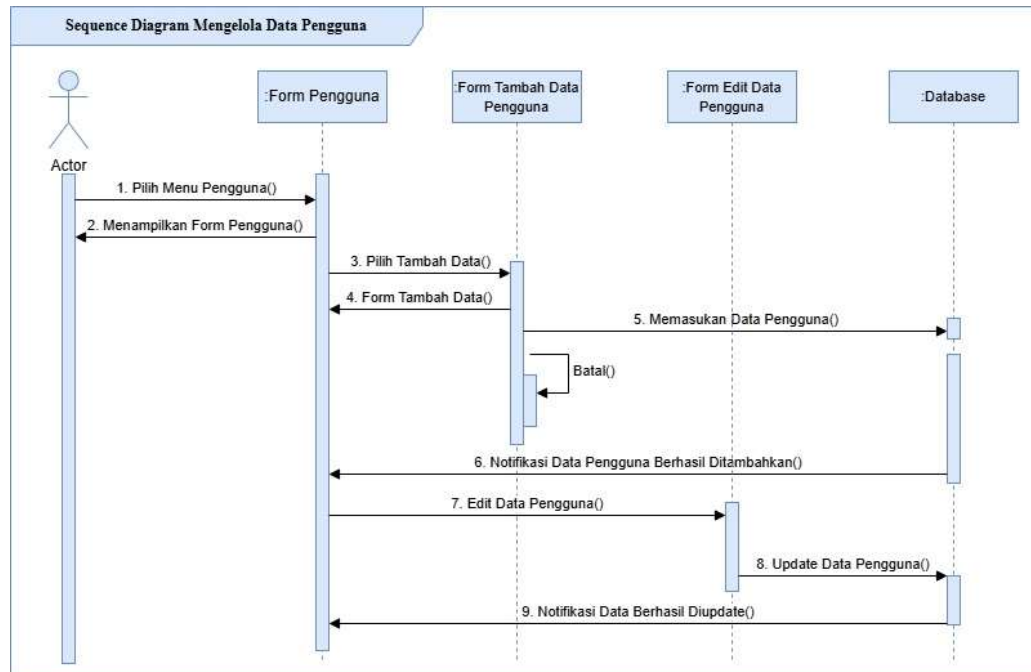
Sequence Diagram Mengelola Data Pengguna

Actor

:Form Pengguna

:Form Tambah Data Pengguna

:Form Edit Data Pengguna

:Database

1. Pilih Menu Pengguna()

2. Menampilkan Form Pengguna()

3. Pilih Tambah Data()

4. Form Tambah Data()

5. Memasukan Data Pengguna()

Batal()

6. Notifikasi Data Pengguna Berhasil Ditambahkan()

7. Edit Data Pengguna()

8. Update Data Pengguna()

9. Notifikasi Data Berhasil Diupdate()